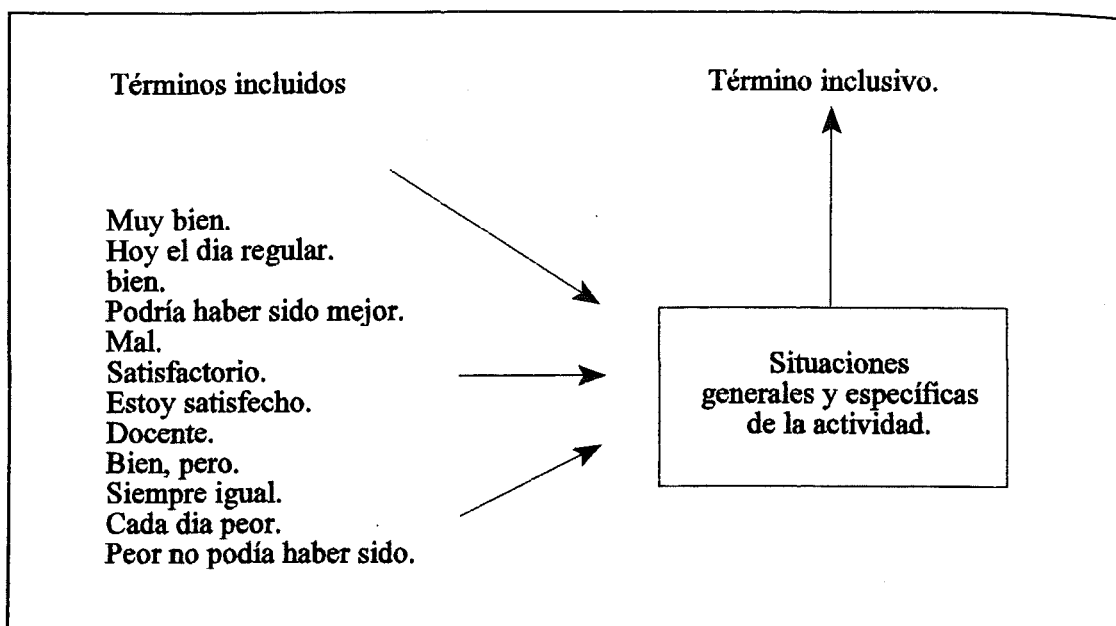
Términos incluidos

Término inclusivo.

Muy bien.
Hoy el dia regular.
bien.
Podría haber sido mejor.
Mal.
Satisfactorio.
Estoy satisfecho.
Docente.
Bien, pero.
Siempre igual.
Cada dia peor.
Peor no podía haber sido.

Situaciones generales y específicas de la actividad.